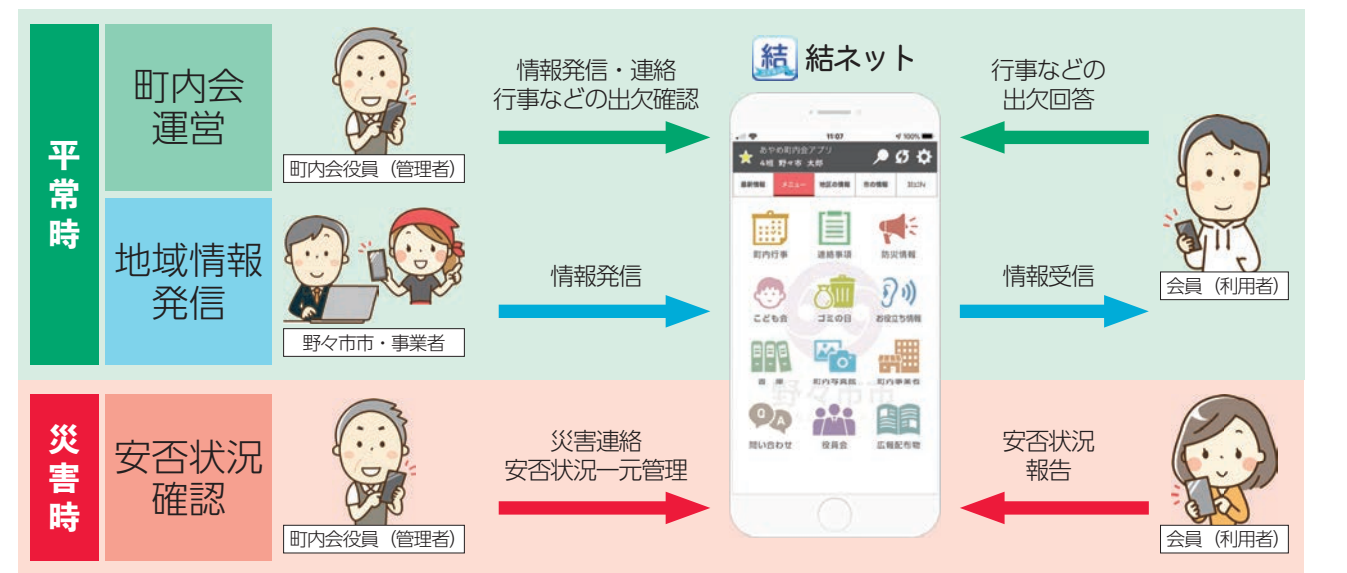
平常時

町内会運営

町内会役員（管理者）

情報発信・連絡
行事などの出欠確認

結 結ネット

行事などの
出欠回答

地域情報発信

野々市市・事業者

情報発信

情報受信

会員（利用者）

11:07
100%
あやめ町内会アプリ
4班 野々市 太郎

最新情報
メニュー
地区の情報
市の情報
Yui-ON

町内行事
連絡事項
防災情報
こども会
ゴミの日
お役立ち情報
回覧
町内写真館
町内事業者
問い合わせ
役員会
広報配布物

災害時

安否状況確認

町内会役員（管理者）

災害連絡
安否状況一元管理

安否状況
報告

会員（利用者）